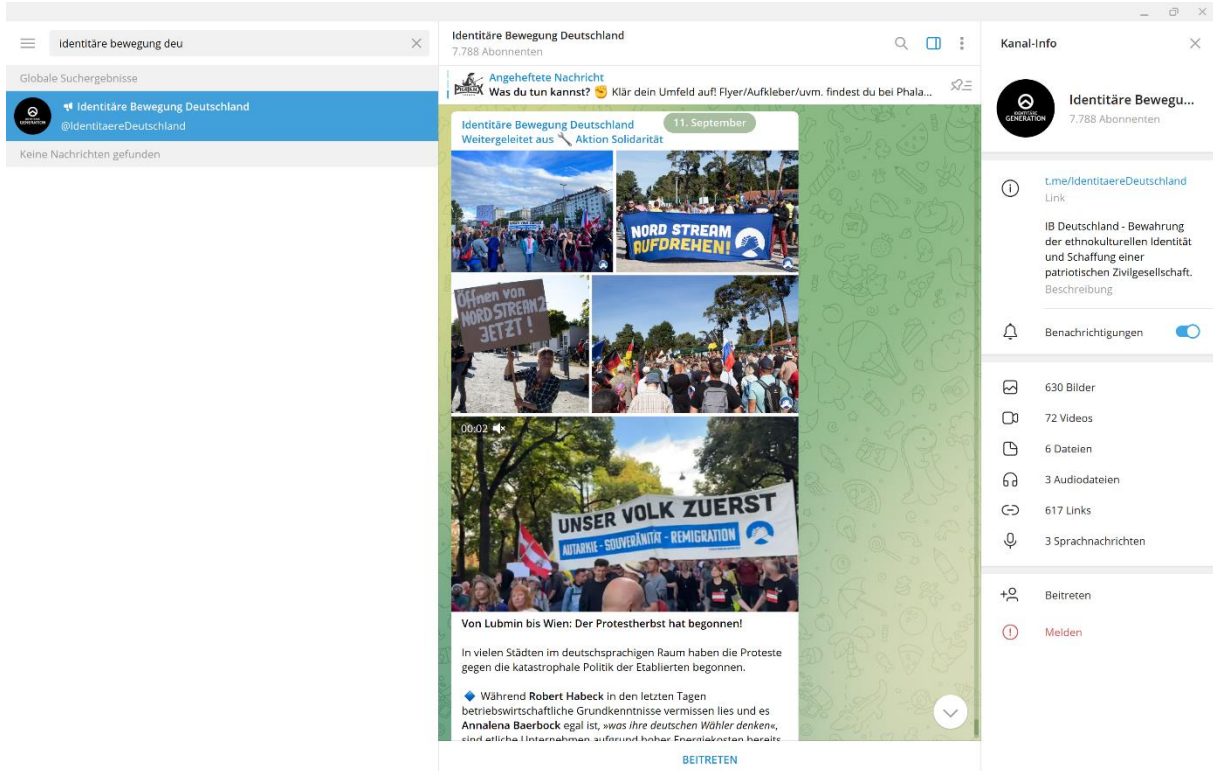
identitäre bewegung deu

Globale Suchergebnisse

Identitäre Bewegung Deutschland
@IdentitaereDeutschland

Keine Nachrichten gefunden

Identitäre Bewegung Deutschland
7.788 Abonnenten

Angeheftete Nachricht
Was du tun kannst? ✊ Klär dein Umfeld auf! Flyer/Aufkleber/uvm. findest du bei Phala...

Identitäre Bewegung Deutschland
Weitergeleitet aus 🔧 Aktion Solidarität

11. September

NORD STREAM AUFDREHEN!

Öffnen von NORD STREAM 2 JETZT!

00:02

UNSER VOLK ZUERST
AUTARKIE - SOUVERÄNITÄT - REMIGRATION

Von Lubmin bis Wien: Der Protestherbst hat begonnen!

In vielen Städten im deutschsprachigen Raum haben die Proteste gegen die katastrophale Politik der Etablierten begonnen.

🔷 Während Robert Habeck in den letzten Tagen betriebswirtschaftliche Grundkenntnisse vermissen lies und es Annalena Baerbock egal ist, »was ihre deutschen Wähler denken«, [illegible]

BEITRETEN

Kanal-Info

GENERATION

Identitäre Bewegu...
7.788 Abonnenten

t.me/IdentitaereDeutschland
Link

IB Deutschland - Bewahrung der ethnokulturellen Identität und Schaffung einer patriotischen Zivilgesellschaft.
Beschreibung

Benachrichtigungen

630 Bilder
72 Videos
6 Dateien
3 Audiodateien
617 Links
3 Sprachnachrichten

Beitreten
Melden